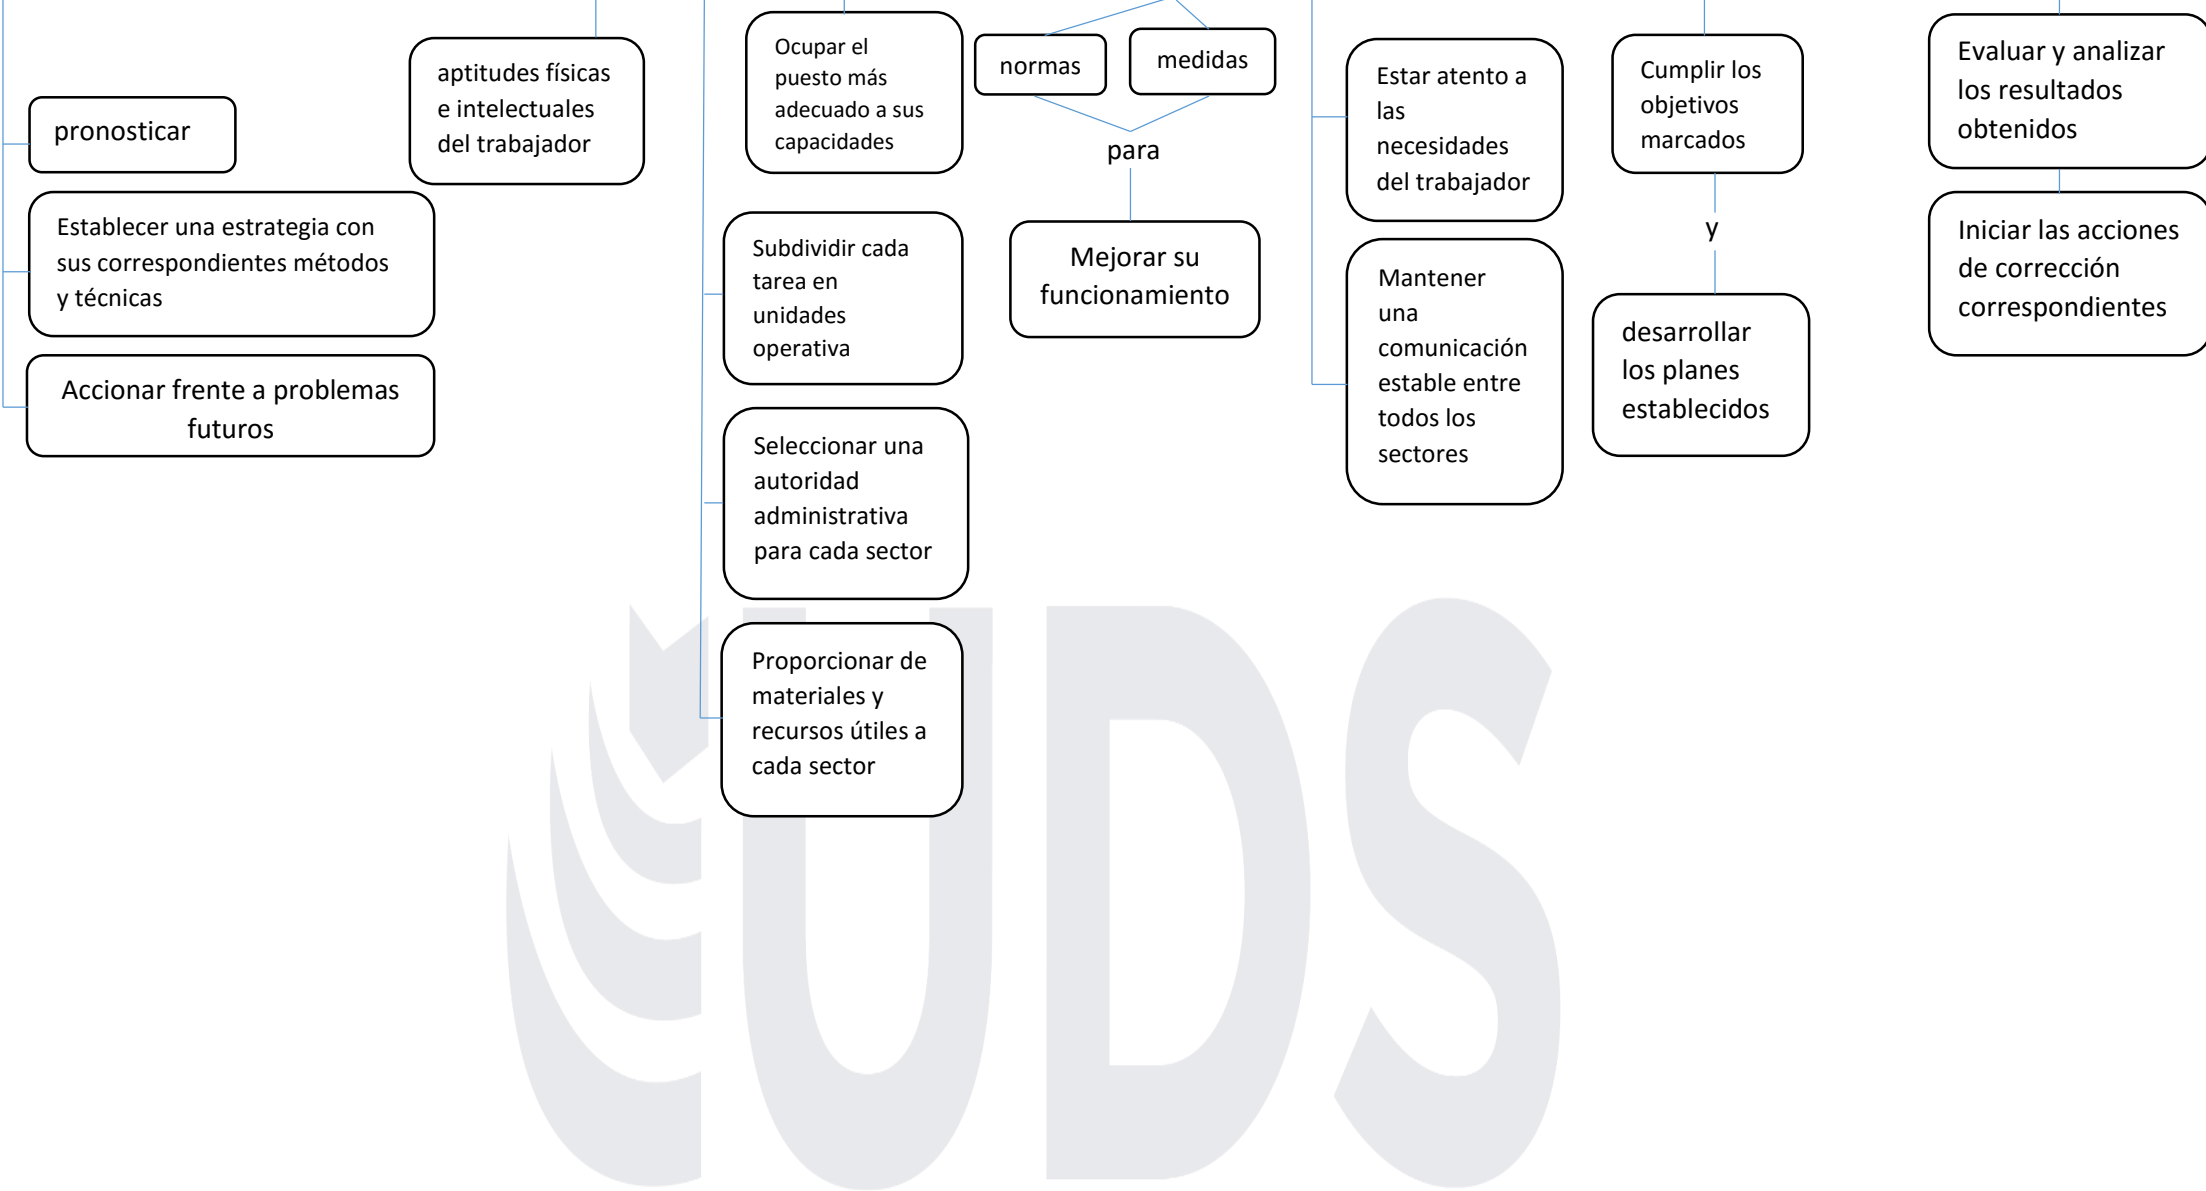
pronosticar

Establecer una estrategia con sus correspondientes métodos y técnicas

Accionar frente a problemas futuros

aptitudes físicas e intelectuales del trabajador

Ocupar el puesto más adecuado a sus capacidades

Subdividir cada tarea en unidades operativa

Seleccionar una autoridad administrativa para cada sector

Proporcionar de materiales y recursos útiles a cada sector

normas

medidas

para

Mejorar su funcionamiento

Estar atento a las necesidades del trabajador

Mantener una comunicación estable entre todos los sectores

Cumplir los objetivos marcados

y

desarrollar los planes establecidos

Evaluar y analizar los resultados obtenidos

Iniciar las acciones de corrección correspondientes

UDS